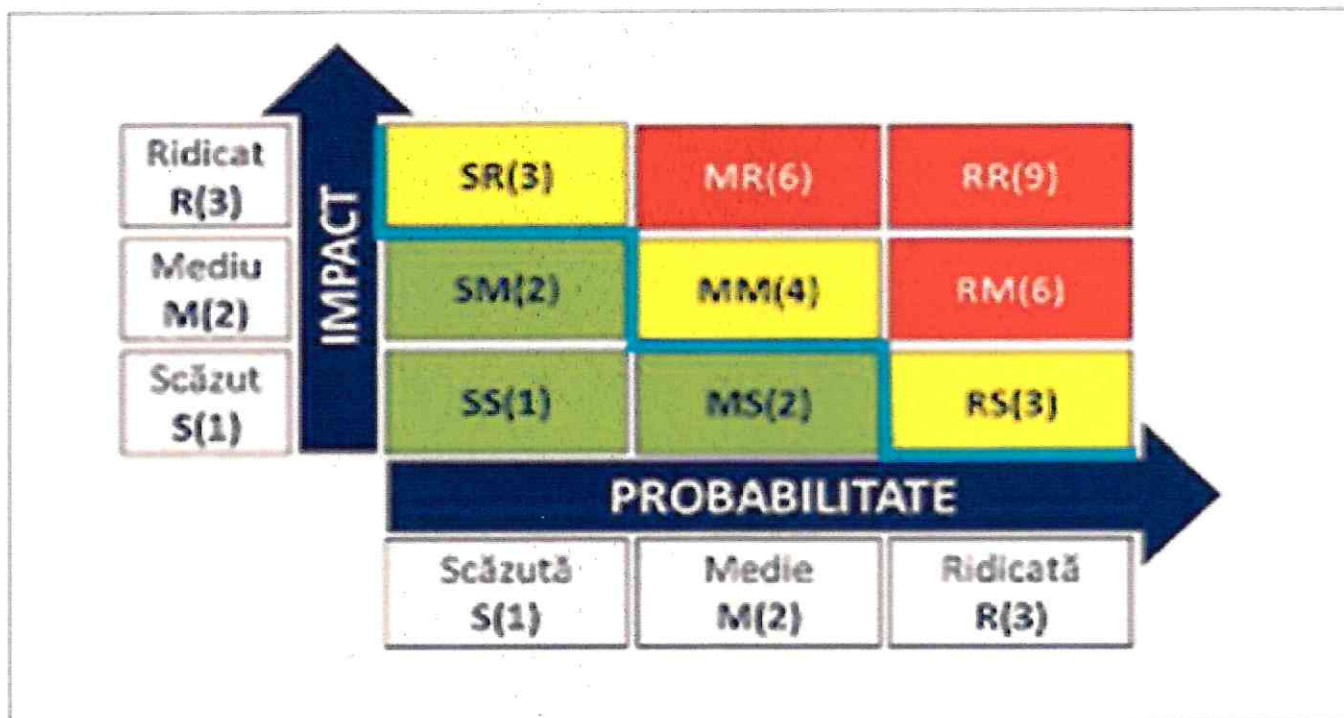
| | | | |
|---|---|---|---|
| Ridicat R(3) | SR(3) | MR(6) | RR(9) |
| Mediu M(2) | SM(2) | MM(4) | RM(6) |
| Scăzut S(1) | SS(1) | MS(2) | RS(3) |
| | Scăzută S(1) | Medie M(2) | Ridicată R(3) |

IMPACT

PROBABILITATE